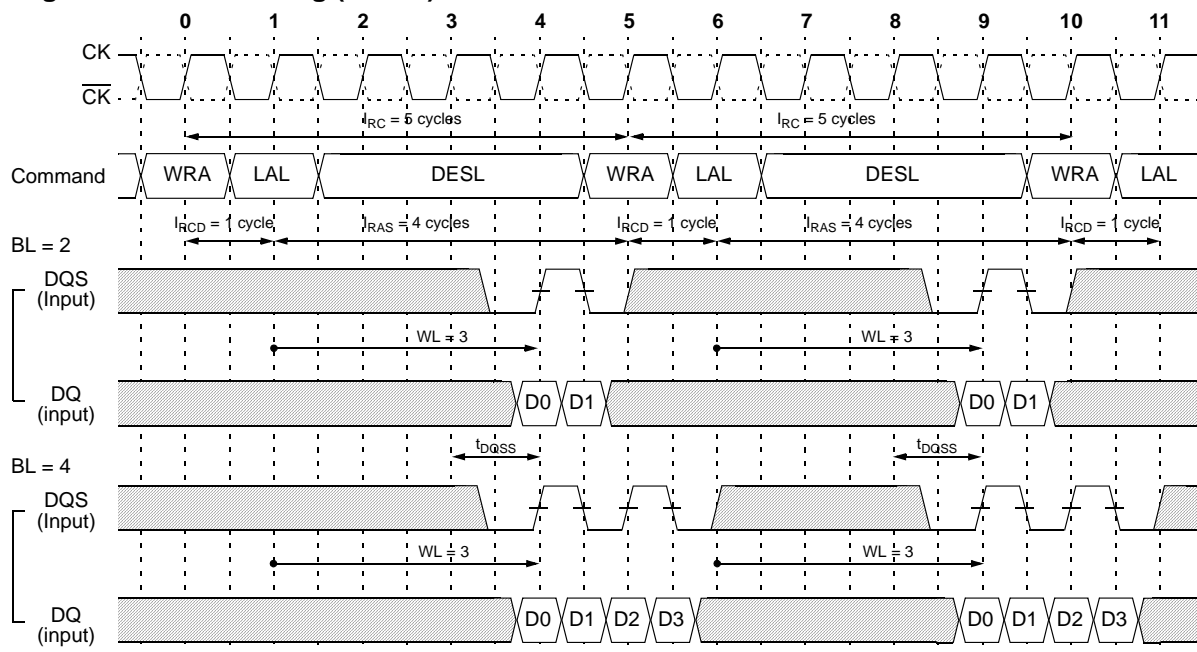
0 1 2 3 4 5 6 7 8 9 10 11

CK
$\overline{CK}$

$I_{RC}$ = 5 cycles
$I_{RC}$ = 5 cycles

Command WRA LAL DESL WRA LAL DESL WRA LAL

$I_{RCD}$ = 1 cycle
$I_{RAS}$ = 4 cycles
$I_{RCD}$ = 1 cycle
$I_{RAS}$ = 4 cycles
$I_{RCD}$ = 1 cycle

BL = 2

DQS (Input)

WL = 3
WL = 3

DQ (input) D0 D1 D0 D1

$t_{DQSS}$
$t_{DQSS}$

BL = 4

DQS (Input)

WL = 3
WL = 3

DQ (input) D0 D1 D2 D3 D0 D1 D2 D3